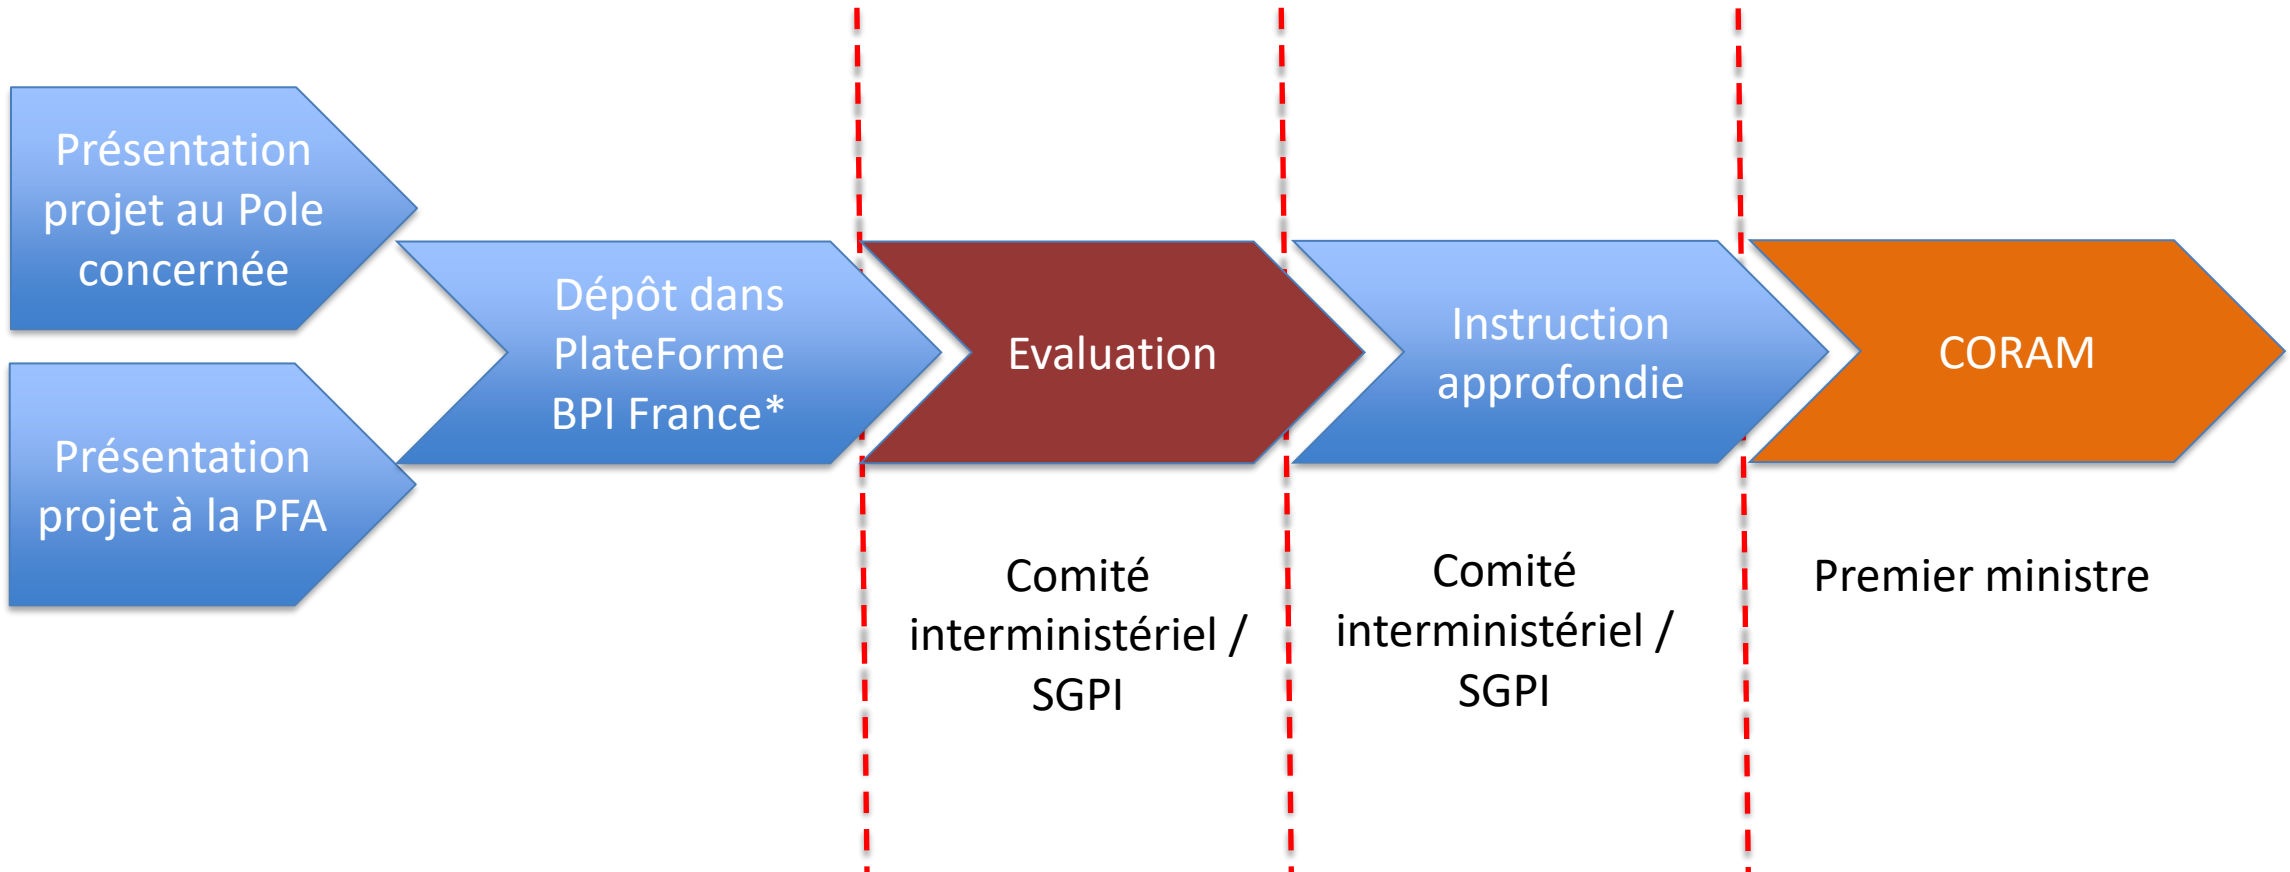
Présentation projet au Pole concernée

Présentation projet à la PFA

Dépôt dans PlateForme BPI France*

Evaluation

Instruction approfondie

CORAM

Comité interministériel / SGPI

Comité interministériel / SGPI

Premier ministre